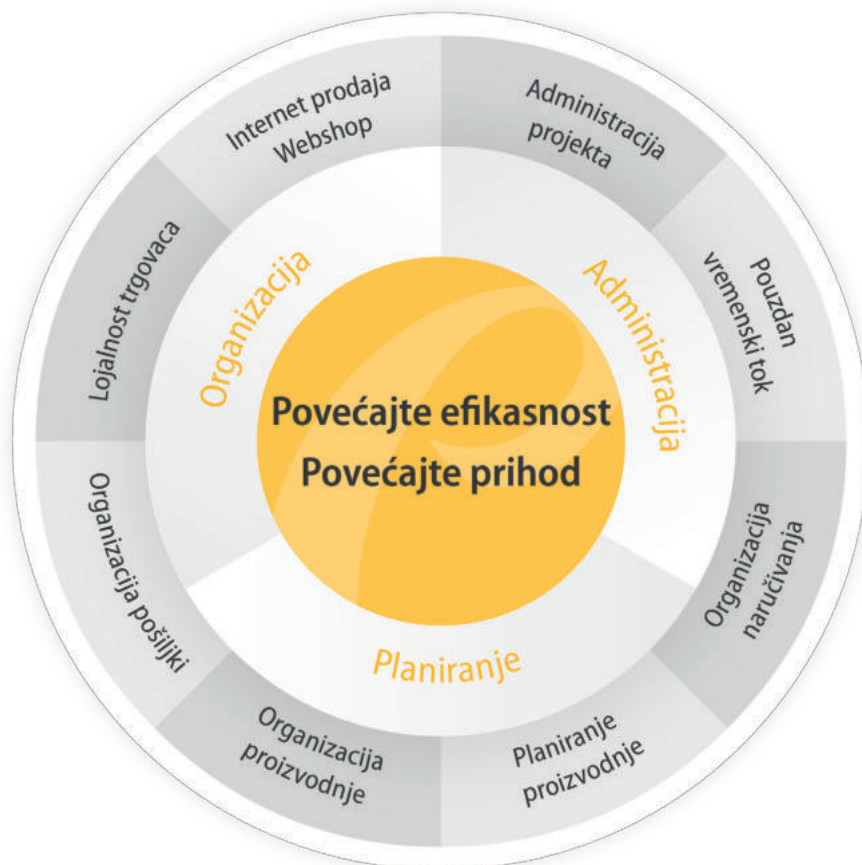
Povećajte efikasnost
Povećajte prihod

Organizacija

Administracija

Planiranje

Internet prodaja
Webshop

Administracija
projekta

Pouzdan
vremenski tok

Organizacija
naručivanja

Planiranje
proizvodnje

Organizacija
proizvodnje

Organizacija pošiljki

Lojalnost trgovaca